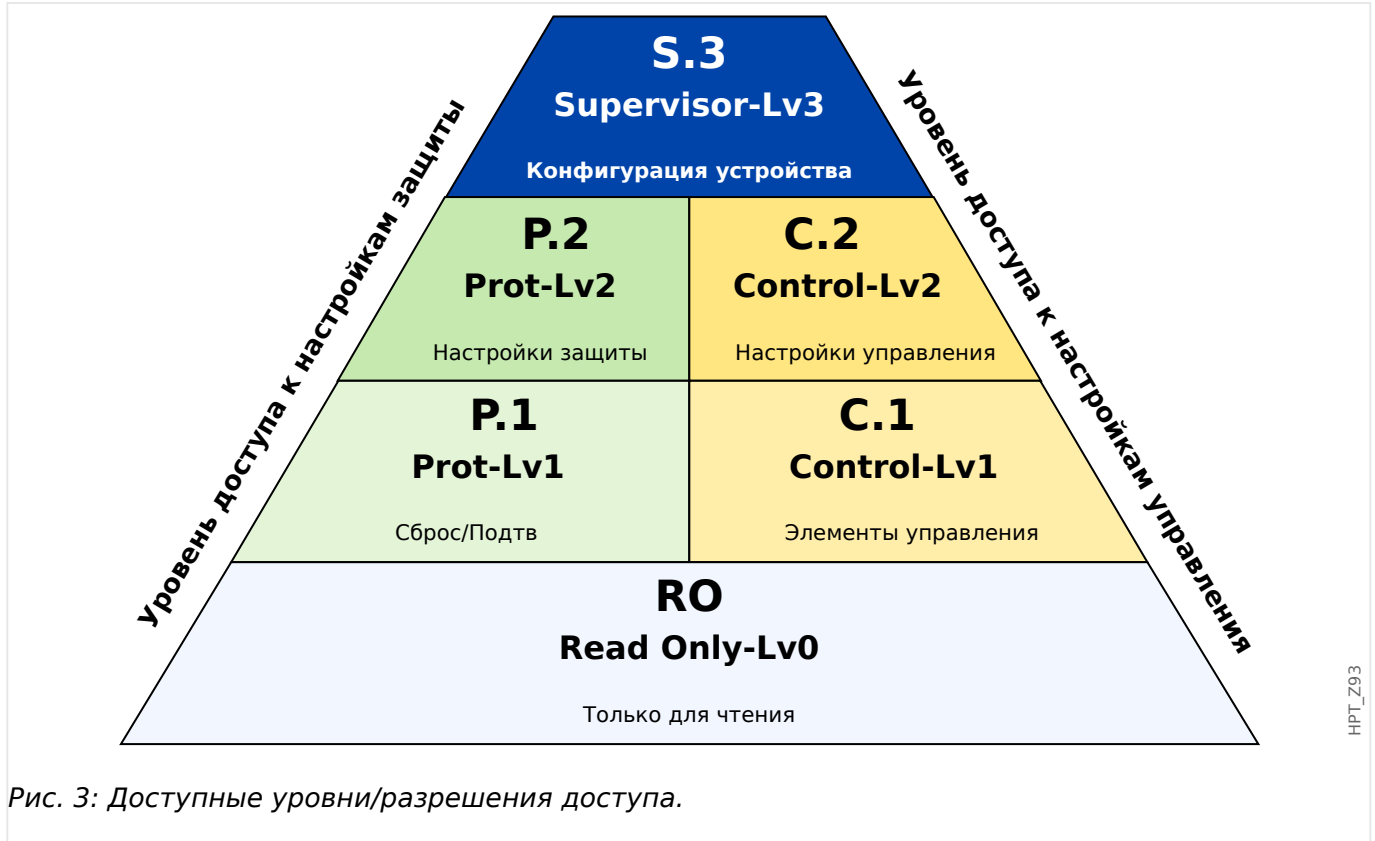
Уровень доступа к настройкам защиты

S.3
Supervisor-Lv3
Конфигурация устройства

Уровень доступа к настройкам управления

P.2
Prot-Lv2
Настройки защиты

C.2
Control-Lv2
Настройки управления

P.1
Prot-Lv1
Сброс/Подтв

C.1
Control-Lv1
Элементы управления

RO
Read Only-Lv0
Только для чтения

HPT_Z93

Рис. 3: Доступные уровни/разрешения доступа.